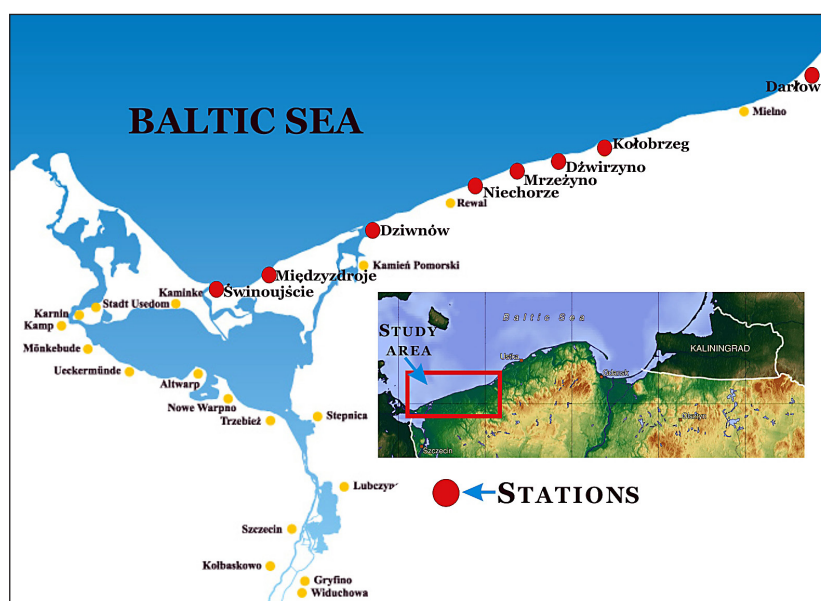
BALTIC SEA

Darłow
Mielno
Kołobrzeg
Dźwirzyno
Mrzeżyno
Niechorze
Rewal
Dziwnów
Kamień Pomorski
Międzyzdroje
Świnoujście
Kaminke
Stadt Usedom
Karnin
Kamp
Mönkebude
Ueckermünde
Altwarp
Nowe Warpno
Trzebież
Stepnica
Lubczyn
Szczecin
Kołbaskowo
Gryfino
Widuchowa

Baltic Sea
KALININGRAD
Ustka
Gdańsk
Szczecin
STUDY AREA

STATIONS